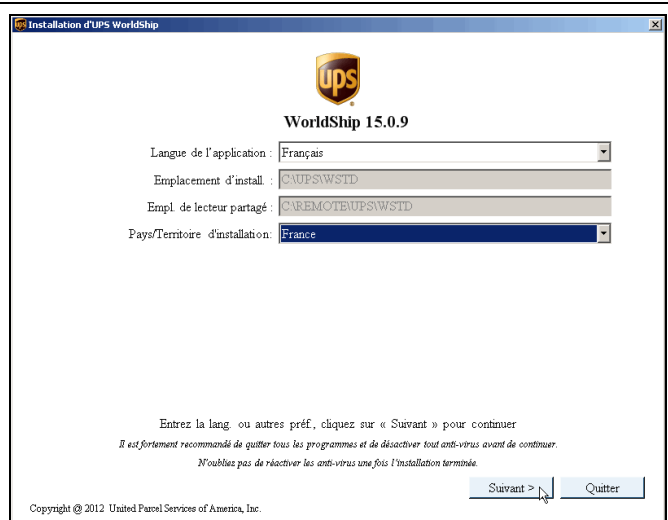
Installation d'UPS WorldShip

ups

WorldShip 15.0.9

Langue de l'application : Français

Emplacement d'install. : C:\UPS\WSTD

Empl. de lecteur partagé : C:\REMOTE\UPS\WSTD

Pays/Territoire d'installation: France

Entrez la lang. ou autres préf., cliquez sur « Suivant » pour continuer

Il est fortement recommandé de quitter tous les programmes et de désactiver tout anti-virus avant de continuer.

N'oubliez pas de réactiver les anti-virus une fois l'installation terminée.

Suivant >

Quitter

Copyright @ 2012 United Parcel Services of America, Inc.